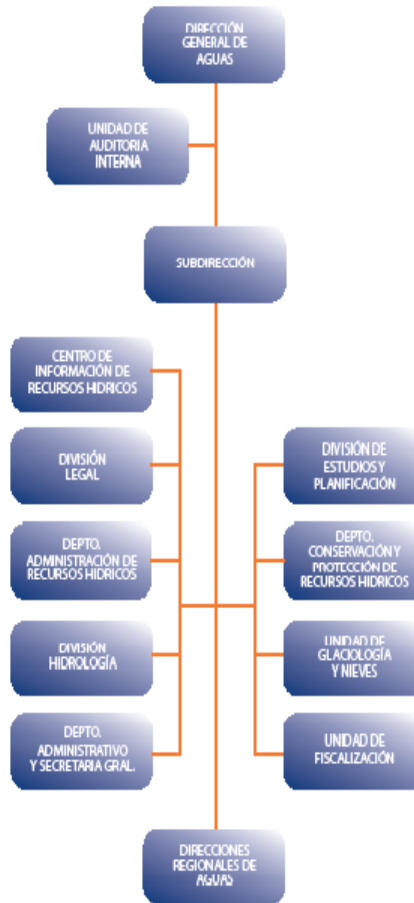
DIRECCIÓN GENERAL DE AGUAS

UNIDAD DE AUDITORIA INTERNA

SUBDIRECCIÓN

CENTRO DE INFORMACIÓN DE RECURSOS HIDRICOS

DIVISIÓN LEGAL

DEPTO. ADMINISTRACIÓN DE RECURSOS HIDRICOS

DIVISIÓN HIDROLOGÍA

DEPTO. ADMINISTRATIVO Y SECRETARIA GRAL.

DIVISIÓN DE ESTUDIOS Y PLANIFICACIÓN

DEPTO. CONSERVACIÓN Y PROTECCIÓN DE RECURSOS HIDRICOS

UNIDAD DE GLACIOLOGÍA Y NIEVES

UNIDAD DE FISCALIZACIÓN

DIRECCIONES REGIONALES DE AGUAS